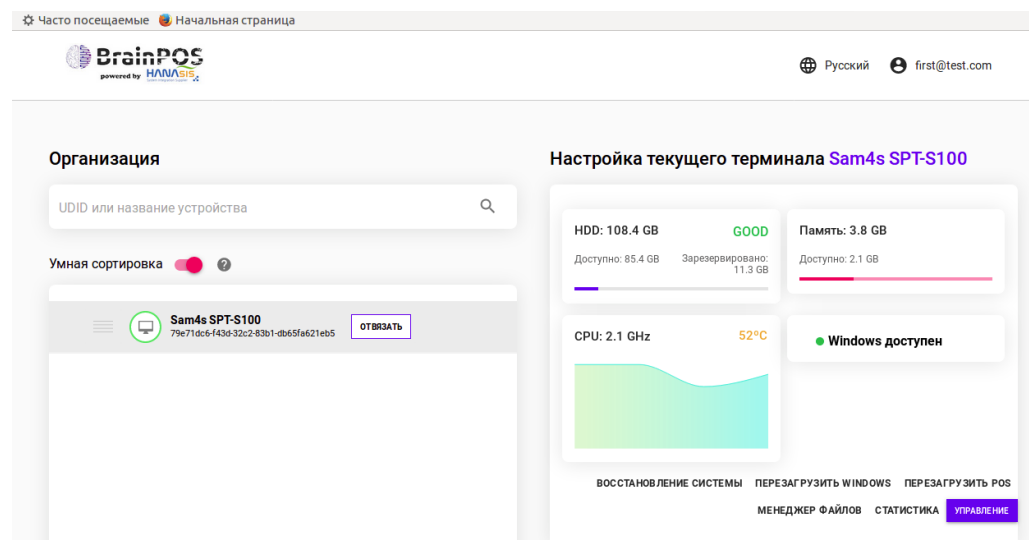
Часто посещаемые Начальная страница

BrainPOS powered by HANASIS

Русский first@test.com

Организация

UDID или название устройства

Умная сортировка ?

Sam4s SPT-S100
79e71dc6-f43d-32c2-83b1-db65fa621eb5
ОТВЯЗАТЬ

Настройка текущего терминала Sam4s SPT-S100

HDD: 108.4 GB GOOD
Доступно: 85.4 GB Зарезервировано: 11.3 GB

Память: 3.8 GB
Доступно: 2.1 GB

CPU: 2.1 GHz 52°C

Windows доступен

ВОССТАНОВЛЕНИЕ СИСТЕМЫ ПЕРЕЗАГРУЗИТЬ WINDOWS ПЕРЕЗАГРУЗИТЬ POS

МЕНЕДЖЕР ФАЙЛОВ СТАТИСТИКА УПРАВЛЕНИЕ